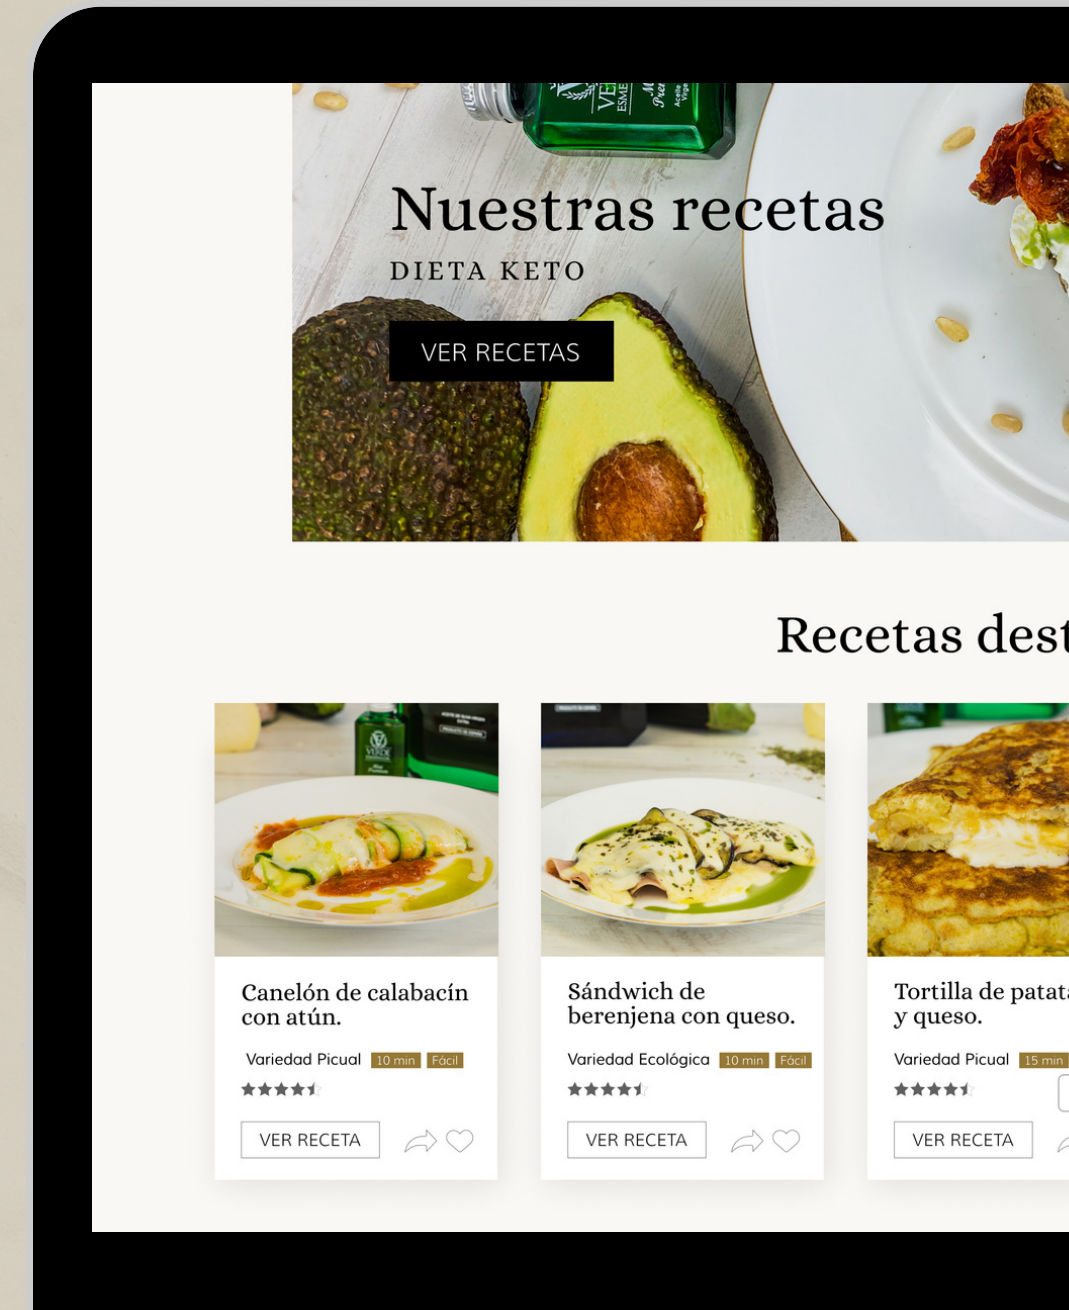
Nuestras recetas
DIETA KETO
VER RECETAS

Recetas dest

Canelón de calabacín con atún.
Variedad Picual 10 min Fácil
VER RECETA

Sándwich de berenjena con queso.
Variedad Ecológica 10 min Fácil
VER RECETA

Tortilla de patat y queso.
Variedad Picual 15 min
VER RECETA